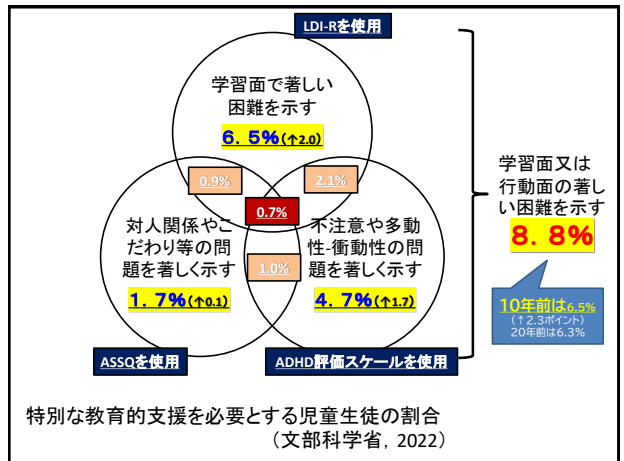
LDI-Rを使用

学習面で著しい困難を示す

6．5%(↑2.0)

0.9%

2.1%

0.7%

対人関係やこだわり等の問題を著しく示す

不注意や多動性-衝動性の問題を著しく示す

1.0%

1．7%(↑0.1)

4．7%(↑1.7)

ASSQを使用

ADHD評価スケールを使用

学習面又は行動面の著しい困難を示す

8．8%

10年前は6.5%
(↑2.3ポイント)
20年前は6.3%

特別な教育的支援を必要とする児童生徒の割合
（文部科学省，2022）